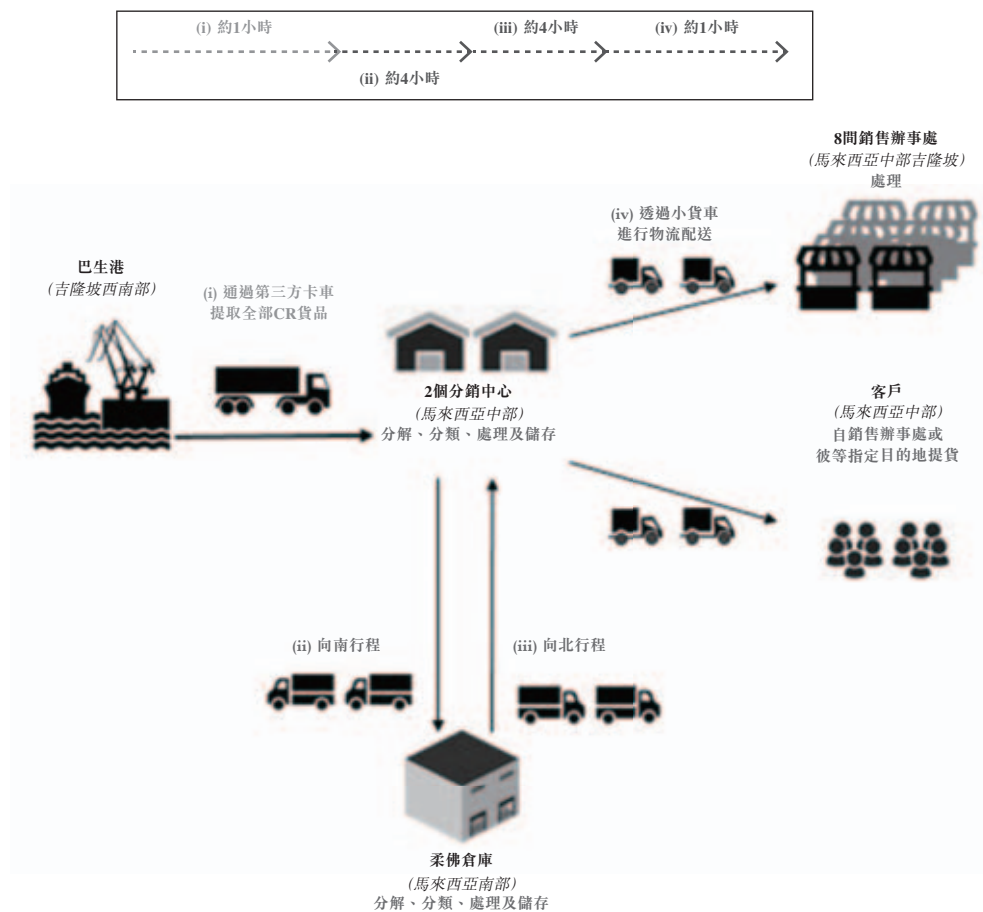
(i) 約1小時

(ii) 約4小時

(iii) 約4小時

(iv) 約1小時

8間銷售辦事處
(馬來西亞中部吉隆坡)
處理

(iv) 透過小貨車
進行物流配送

巴生港
(吉隆坡西南部)

(i) 通過第三方卡車
提取全部CR貨品

2個分銷中心
(馬來西亞中部)
分解、分類、處理及儲存

客戶
(馬來西亞中部)
自銷售辦事處或
彼等指定目的地提貨

(ii) 向南行程

(iii) 向北行程

柔佛倉庫
(馬來西亞南部)
分解、分類、處理及儲存